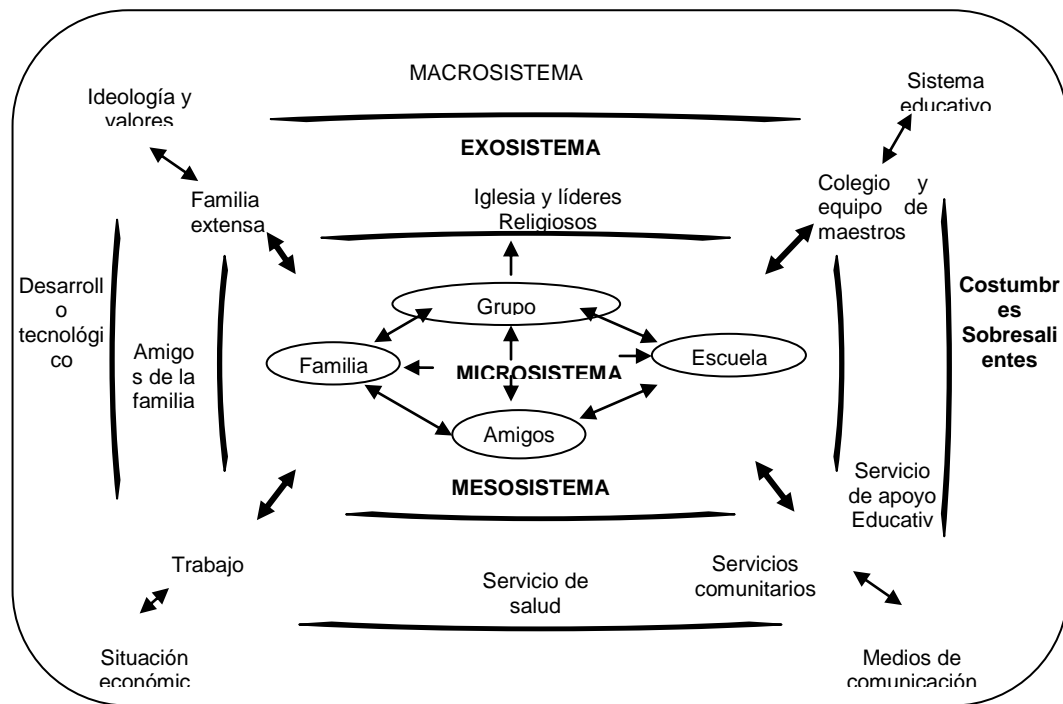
MACROSISTEMA

Ideología y valores

Sistema educativo

EXOSISTEMA

Familia extensa

Iglesia y líderes Religiosos

Colegio y equipo de maestros

Desarrollo tecnológico

Amigos de la familia

Grupo

Familia

MICROSISTEMA

Escuela

Amigos

Costumbres Sobresalientes

MESOSISTEMA

Servicio de apoyo Educativ

Trabajo

Servicio de salud

Servicios comunitarios

Situación económic

Medios de comunicación